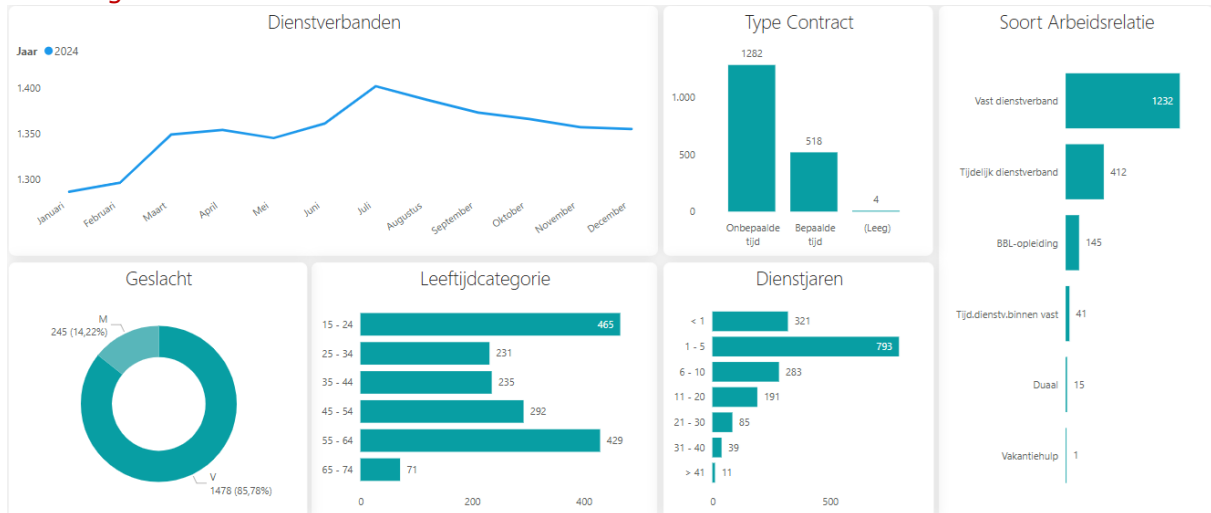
Dienstverbanden

Jaar ● 2024

1.400
1.350
1.300

Januari Februari Maart April Mei Juni Juli Augustus September Oktober November December

Type Contract

1,000
500
0

1282
518
4

Onbepaalde tijd
Bepaalde tijd
(Leeg)

Soort Arbeidsrelatie

| | |
|---|---|
| Vast dienstverband | 1232 |
| Tijdelijk dienstverband | 412 |
| BBL-opleiding | 145 |
| Tijd.dienstv.binnen vast | 41 |
| Duaal | 15 |
| Vakantiehulp | 1 |

Geslacht

M
245 (14,22%)
V
1478 (85,78%)

Leeftijdcategorie

| | |
|---|---|
| 15 - 24 | 465 |
| 25 - 34 | 231 |
| 35 - 44 | 235 |
| 45 - 54 | 292 |
| 55 - 64 | 429 |
| 65 - 74 | 71 |

0 200 400

Dienstjaren

| | |
|---|---|
| < 1 | 321 |
| 1 - 5 | 793 |
| 6 - 10 | 283 |
| 11 - 20 | 191 |
| 21 - 30 | 85 |
| 31 - 40 | 39 |
| > 41 | 11 |

0 500